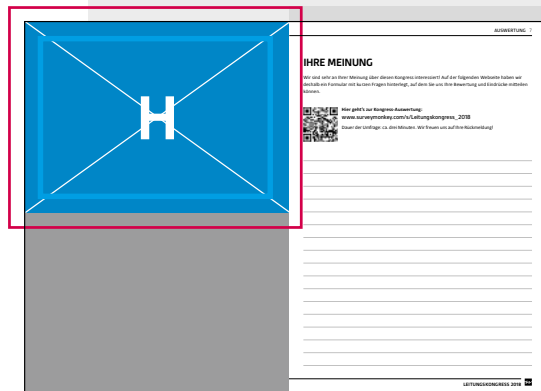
AUSWERTUNG 7

IHRE MEINUNG

Wir sind sehr an Ihrer Meinung über diesen Kongress interessiert! Auf der folgenden Webseite haben wir deshalb ein Formular mit kurzen Fragen hinterlegt, auf dem Sie uns Ihre Bewertung und Eindrücke mitteilen können.

Hier geht's zur Kongress-Auswertung:
www.surveymonkey.com/s/Leitungskongress_2018
Dauer der Umfrage: ca. drei Minuten. Wir freuen uns auf Ihre Rückmeldung!

H

LEITUNGSKONGRESS 2018